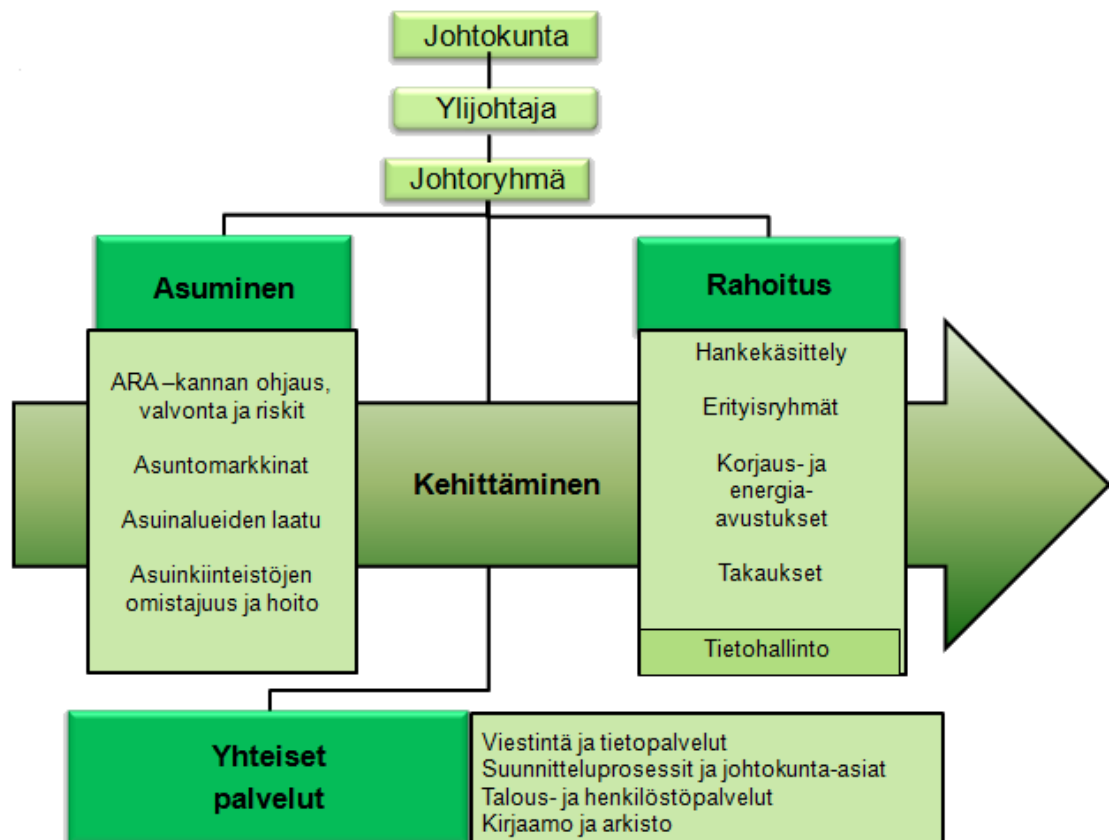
Johtokunta

Ylijohtaja

Johtoryhmä

Asuminen

ARA –kannan ohjaus, valvonta ja riskit

Asuntomarkkinat

Asuinalueiden laatu

Asuinkiinteistöjen omistajuus ja hoito

Kehittäminen

Rahoitus

Hankekäsittely

Erityisryhmät

Korjaus- ja energia-avustukset

Takaukset

Tietohallinto

Yhteiset palvelut

Viestintä ja tietopalvelut
Suunnitteluprosessit ja johtokunta-asiat
Talous- ja henkilöstöpalvelut
Kirjaamo ja arkisto